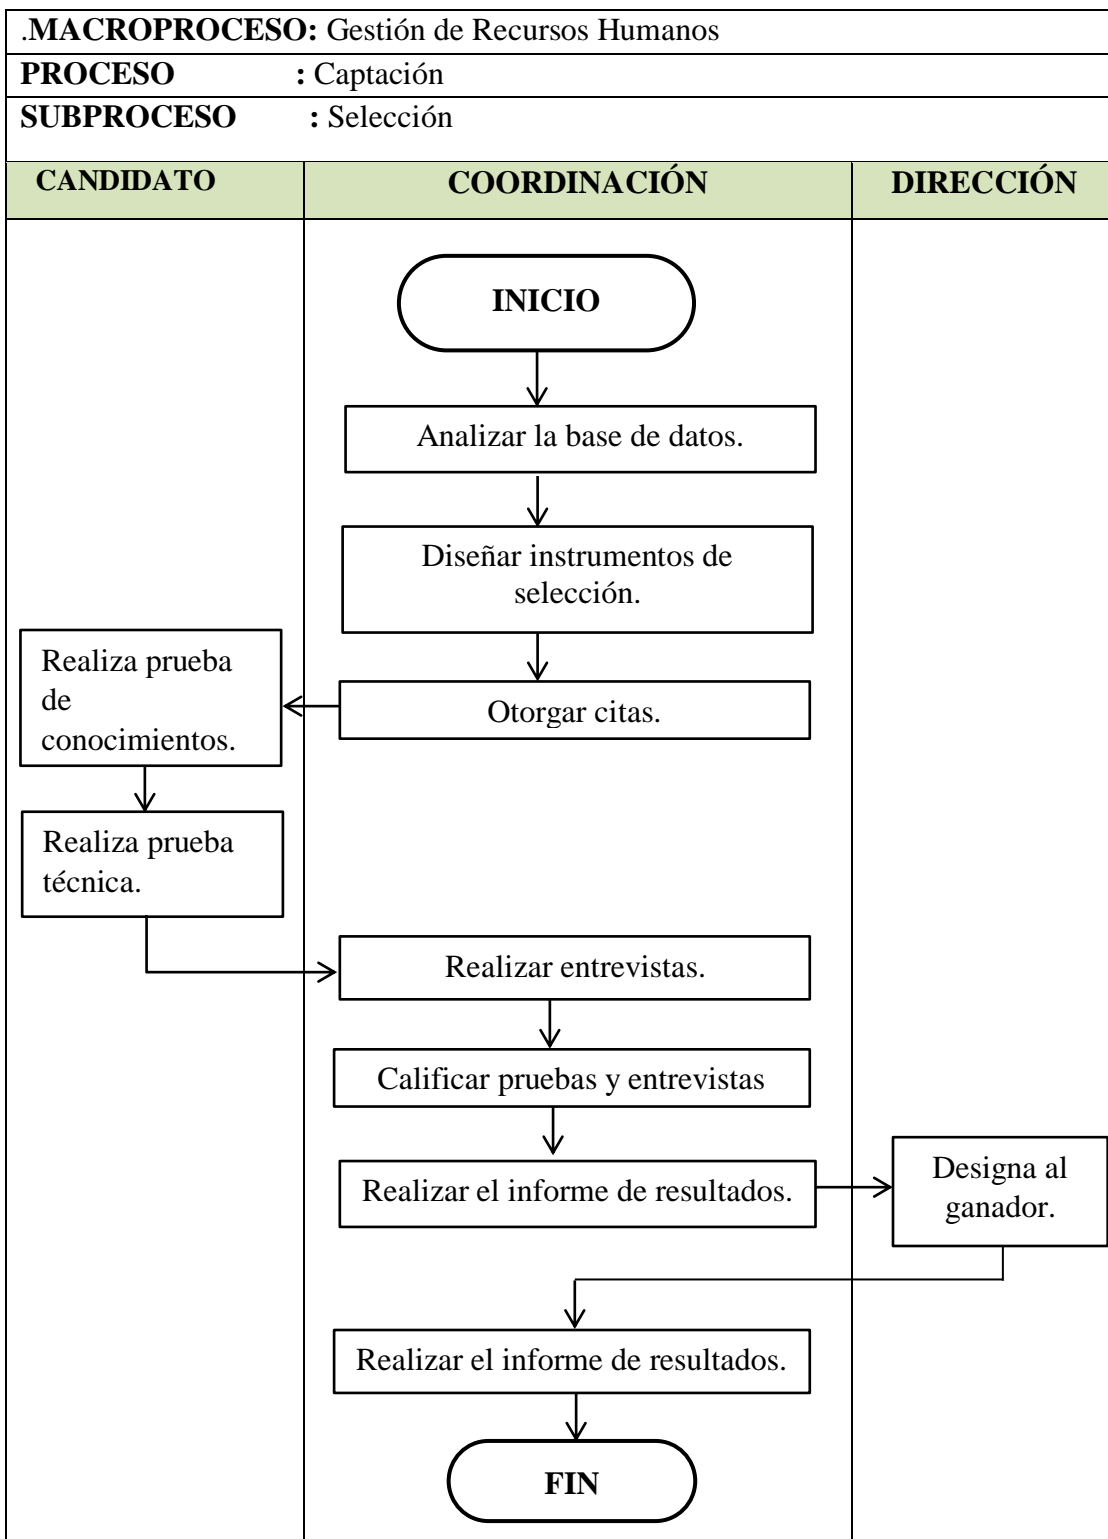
.MACROPROCESO: Gestión de Recursos Humanos
PROCESO : Captación
SUBPROCESO : Selección

| CANDIDATO | COORDINACIÓN | DIRECCIÓN |
|---|---|---|

INICIO

Analizar la base de datos.

Diseñar instrumentos de selección.

Otorgar citas.

Realiza prueba de conocimientos.

Realiza prueba técnica.

Realizar entrevistas.

Calificar pruebas y entrevistas

Realizar el informe de resultados.

Designa al ganador.

Realizar el informe de resultados.

FIN